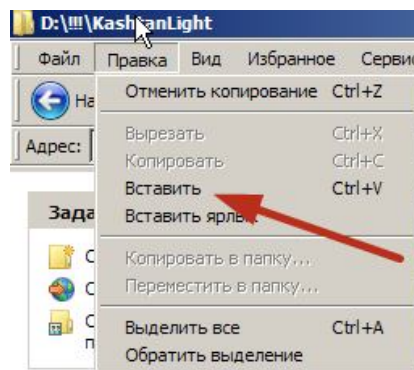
D:\!!!\KashtanLight

Файл Правка Вид Избранное Сервис

На

Адрес:

Зада

С

С

С п

Отменить копирование Ctrl+Z

Вырезать Ctrl+X

Копировать Ctrl+C

Вставить Ctrl+V

Вставить ярлы

Копировать в папку...

Переместить в папку...

Выделить все Ctrl+A

Обратить выделение